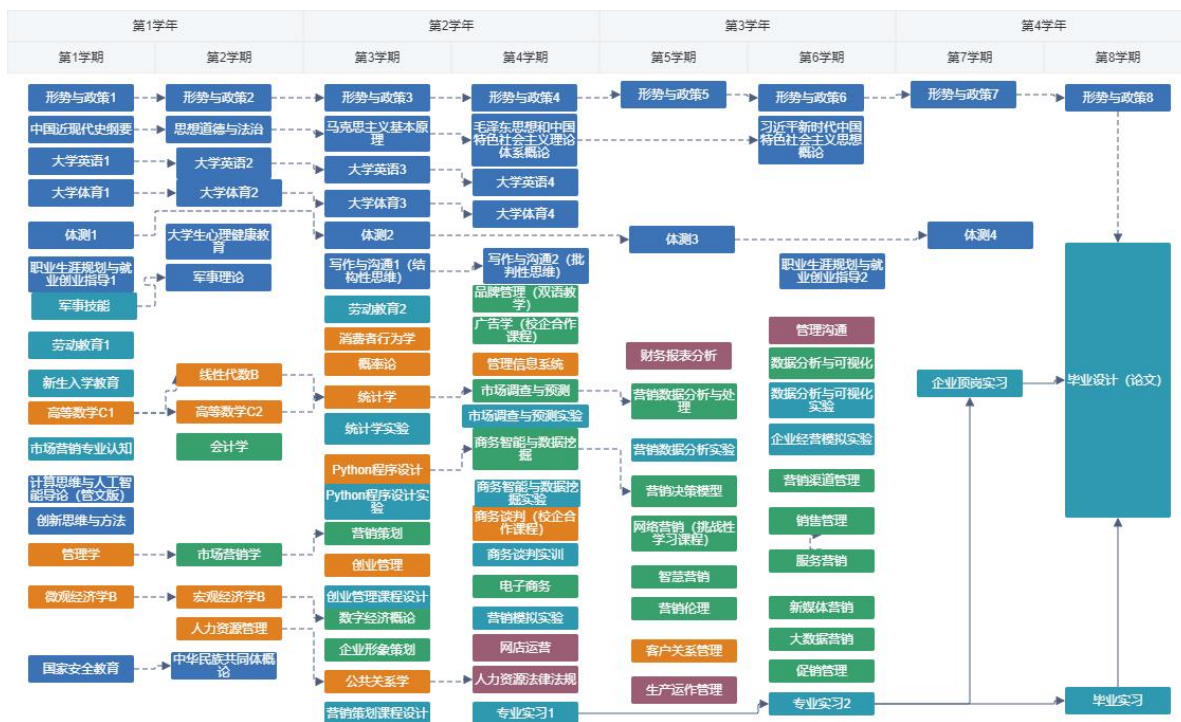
第1学年 第2学年 第3学年 第4学年
第1学期 第2学期 第3学期 第4学期 第5学期 第6学期 第7学期 第8学期

形势与政策1
形势与政策2
形势与政策3
形势与政策4
形势与政策5
形势与政策6
形势与政策7
形势与政策8

中国近现代史纲要
思想道德与法治
马克思主义基本原理
毛泽东思想和中国特色社会主义理论体系概论
习近平新时代中国特色社会主义思想概论

大学英语1
大学英语2
大学英语3
大学英语4

大学体育1
大学体育2
大学体育3
大学体育4

体测1
大学生心理健康教育
体测2
体测3
体测4

职业生涯规划与就业创业指导1
军事理论
写作与沟通1（结构性思维）
写作与沟通2（批判性思维）
职业生涯规划与就业创业指导2

军事技能
劳动教育2
品牌管理（双语教学）
广告学（校企合作课程）
管理沟通

劳动教育1
消费者行为学
概率论
管理信息系统
财务报表分析
数据分析与可视化

新生入学教育
线性代数B
统计学
市场调查与预测
营销数据分析与处理
数据分析与可视化实验
企业顶岗实习
毕业设计（论文）

高等数学C1
高等数学C2
市场调查与预测实验
统计学实验
企业经营模拟实验

市场营销专业认知
会计学
商务智能与数据挖掘
营销数据分析实验
营销渠道管理

计算思维与人工智能导论（管文版）
Python程序设计
营销决策模型
Python程序设计实验
商务智能与数据挖掘实验
销售管理

创新思维与方法
营销策划
商务谈判（校企合作课程）
网络营销（挑战性学习课程）
服务营销

管理学
市场营销学
创业管理
商务谈判实训
智慧营销

电子商务
微观经济学B
宏观经济学B
创业管理课程设计
营销伦理
新媒体营销

人力资源管理
数字经济概论
营销模拟实验

企业形象策划
网店运营
客户关系管理
大数据营销

国家安全教育
中华民族共同体概论
促销管理

公共关系学
人力资源法律法规
生产运作管理

营销策划课程设计
专业实习1
专业实习2
毕业实习